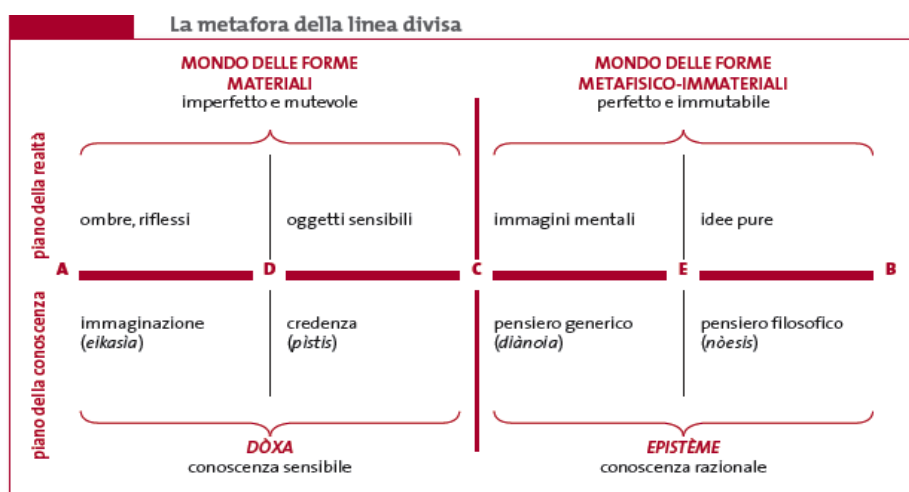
La metafora della linea divisa

MONDO DELLE FORME MATERIALI
imperfetto e mutevole

MONDO DELLE FORME METAFISICO-IMMATERIALI
perfetto e immutabile

piano della realtà

ombre, riflessi

oggetti sensibili

immagini mentali

idee pure

A D C E B

piano della conoscenza

immaginazione (*eikasia*)

credenza (*pistis*)

pensiero generico (*diànoia*)

pensiero filosofico (*nòesis*)

DÒXA
conoscenza sensibile

EPISTÈME
conoscenza razionale